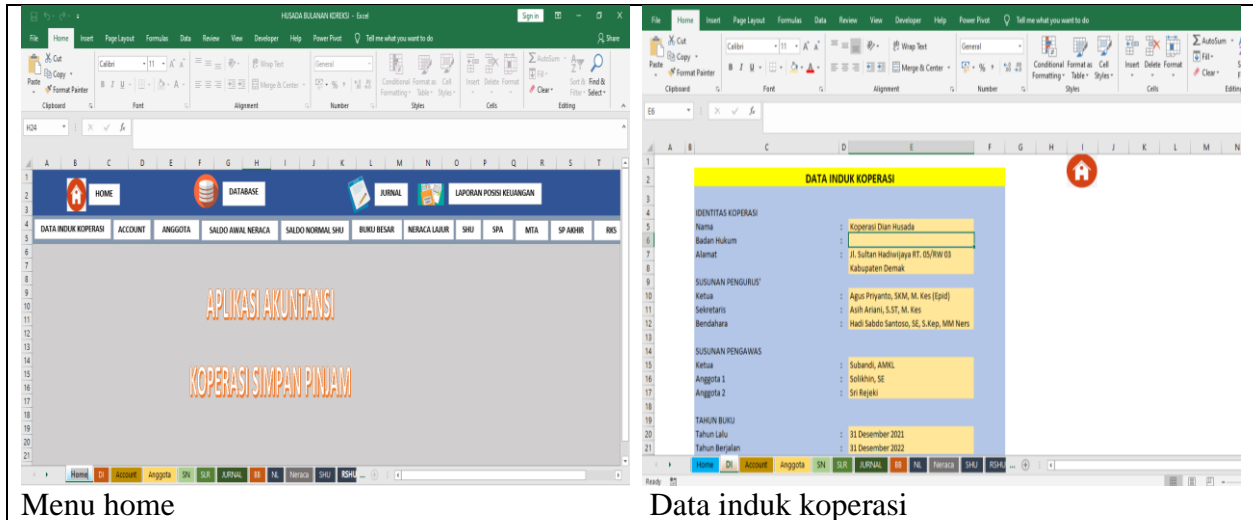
HUSADA BULANAN KOREKSI - Excel

Sign in

File Home Insert Page Layout Formulas Data Review View Developer Help Power Pivot Tell me what you want to do Share

Cut Copy Format Painter Paste Clipboard Calibri 11 Font Wrap Text Merge & Center Alignment General Number Conditional Formatting Format as Table Cell Styles Styles Insert Delete Format Cells AutoSum Fill Clear Sort & Filter Find & Select Editing

H24

HOME DATABASE JURNAL LAPORAN POSISI KEUANGAN

DATA INDUK KOPERASI ACCOUNT ANGGOTA SALDO AWAL NERACA SALDO NORMAL SHU BUKU BESAR NERACA LAJUR SHU SPA MTA SP AKHIR RKS

APLIKASI AKUNTANSI

KOPERASI SIMPAN PINJAM

Home DI Account Anggota SN SLR JURNAL BB NL Neraca SHU RSHU

Menu home

File Home Insert Page Layout Formulas Data Review View Developer Help Power Pivot Tell me what you want to do

E6

DATA INDUK KOPERASI

IDENTITAS KOPERASI
Nama : Koperasi Dian Husada
Badan Hukum :
Alamat : Jl. Sultan Hadiwijaya RT. 05/RW 03
Kabupaten Demak

SUSUNAN PENGURUS'
Ketua : Agus Priyanto, SKM, M. Kes (Epid)
Sekretaris : Asih Ariani, S.ST, M. Kes
Bendahara : Hadi Sabdo Santoso, SE, S.Kep, MM Ners

SUSUNAN PENGAWAS
Ketua : Subandi, AMKL
Anggota 1 : Solikhin, SE
Anggota 2 : Sri Rejeki

TAHUN BUKU
Tahun Lalu : 31 Desember 2021
Tahun Berjalan : 31 Desember 2022

Home DI Account Anggota SN SLR JURNAL BB NL Neraca SHU RSHU

Ready

Data induk koperasi